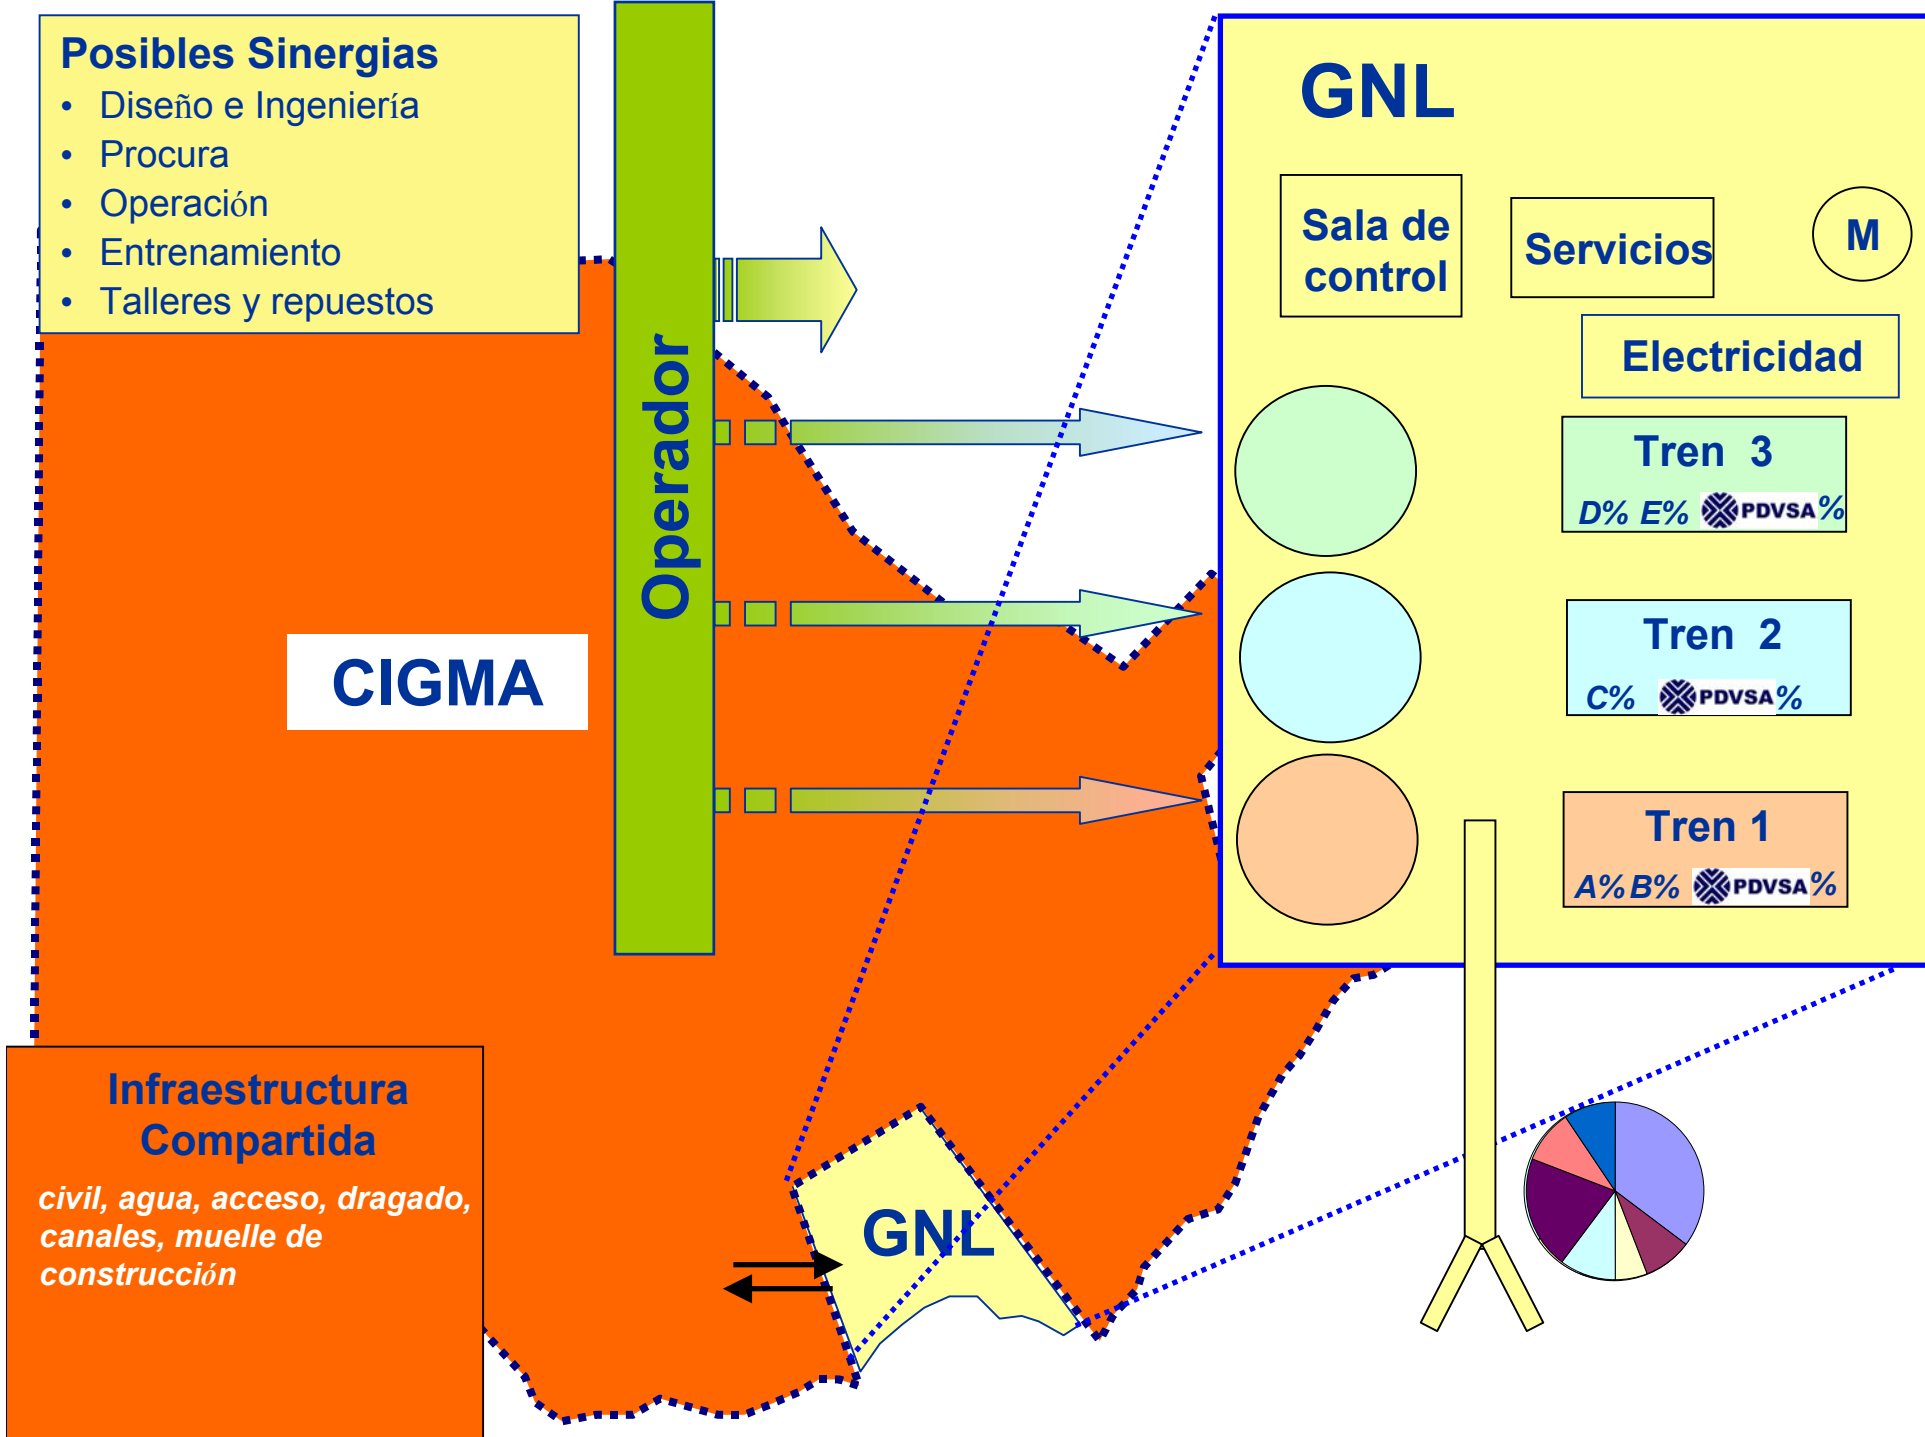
Posibles Sinergias
• Diseño e Ingeniería
• Procura
• Operación
• Entrenamiento
• Talleres y repuestos

Operador

CIGMA

GNL

Sala de control

Servicios

M

Electricidad

Tren 3
D% E% PDVSA %

Tren 2
C% PDVSA %

Tren 1
A% B% PDVSA %

Infraestructura Compartida
civil, agua, acceso, dragado, canales, muelle de construcción

GNL